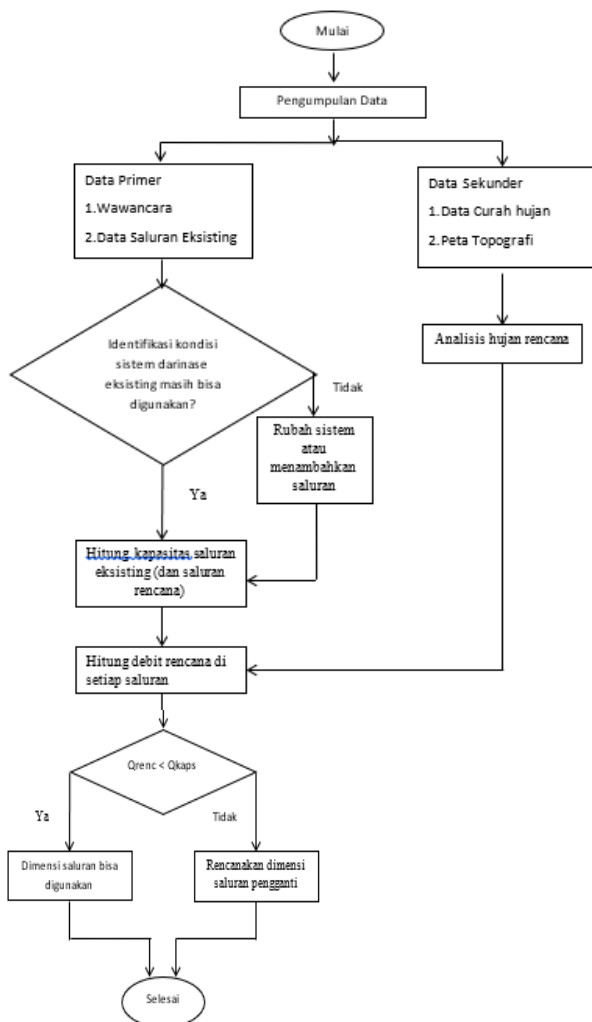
Mulai

Pengumpulan Data

Data Primer
1.Wawancara
2.Data Saluran Eksisting

Data Sekunder
1.Data Curah hujan
2.Peta Topografi

Identifikasi kondisi sistem darinase eksisting masih bisa digunakan?

Tidak

Analisis hujan rencana

Rubah sistem atau menambahkan saluran

Ya

Hitung kapasitas saluran eksisting (dan saluran rencana)

Hitung debit rencana di setiap saluran

Qrenc < Qkaps

Ya

Tidak

Dimensi saluran bisa digunakan

Rencanakan dimensi saluran pengganti

Selesai